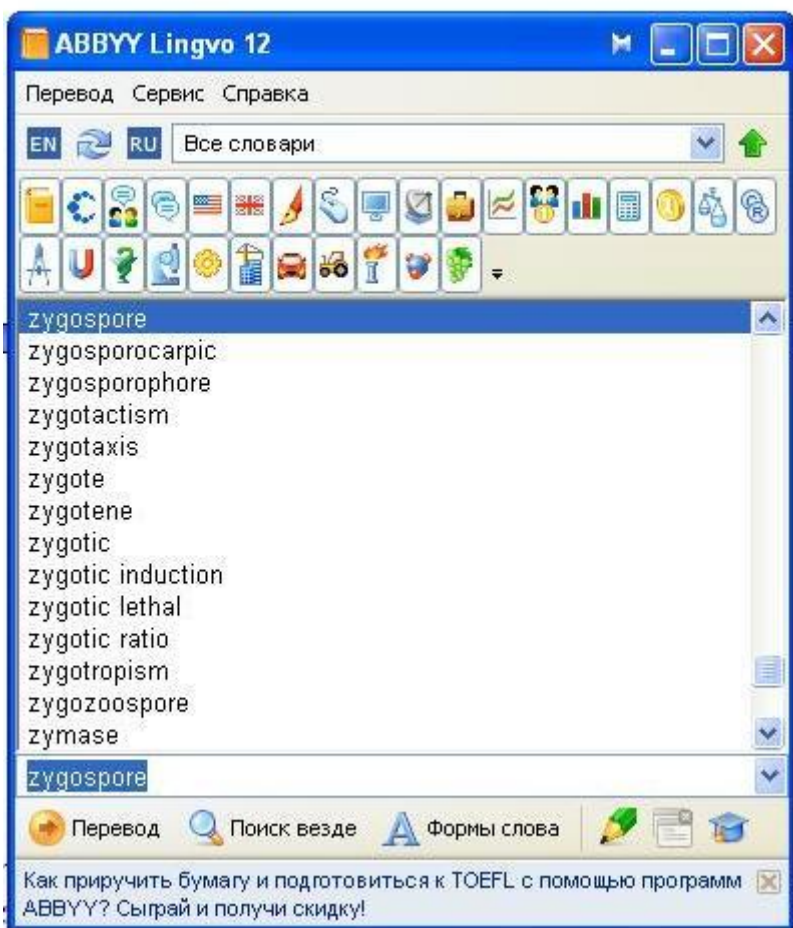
ABBYY Lingvo 12

Перевод Сервис Справка

EN RU Все словари

zygospore
zygosporocarpic
zygosporophore
zygotactism
zygotaxis
zygote
zygotene
zygotic
zygotic induction
zygotic lethal
zygotic ratio
zygotropism
zygozoospore
zymase

zygospore

Перевод Поиск везде Формы слова

Как приручить бумагу и подготовиться к TOEFL с помощью программ ABBYY? Сыграй и получи скидку!